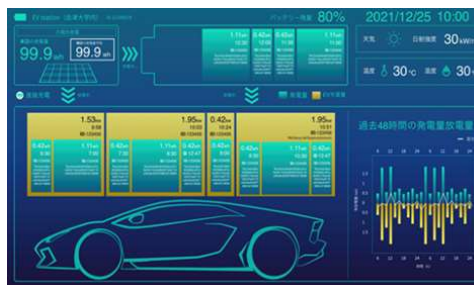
EV station（金沢大学内）

99.9 kWh

99.9 kWh

バッテリー残量 80%

2021/12/25 10:00

天気

日射強度 30 kW/m²

温度 30 ℃

湿度 30

1.11 kWh

0.42 kWh

1.11 kWh

1.53 kWh

1.95 kWh

0.42 kWh

1.95 kWh

0.42 kWh

1.11 kWh

0.42 kWh

1.11 kWh

0.42 kWh

1.11 kWh

0.42 kWh

1.11 kWh

0.42 kWh

1.11 kWh

過去48時間の発電量放電量